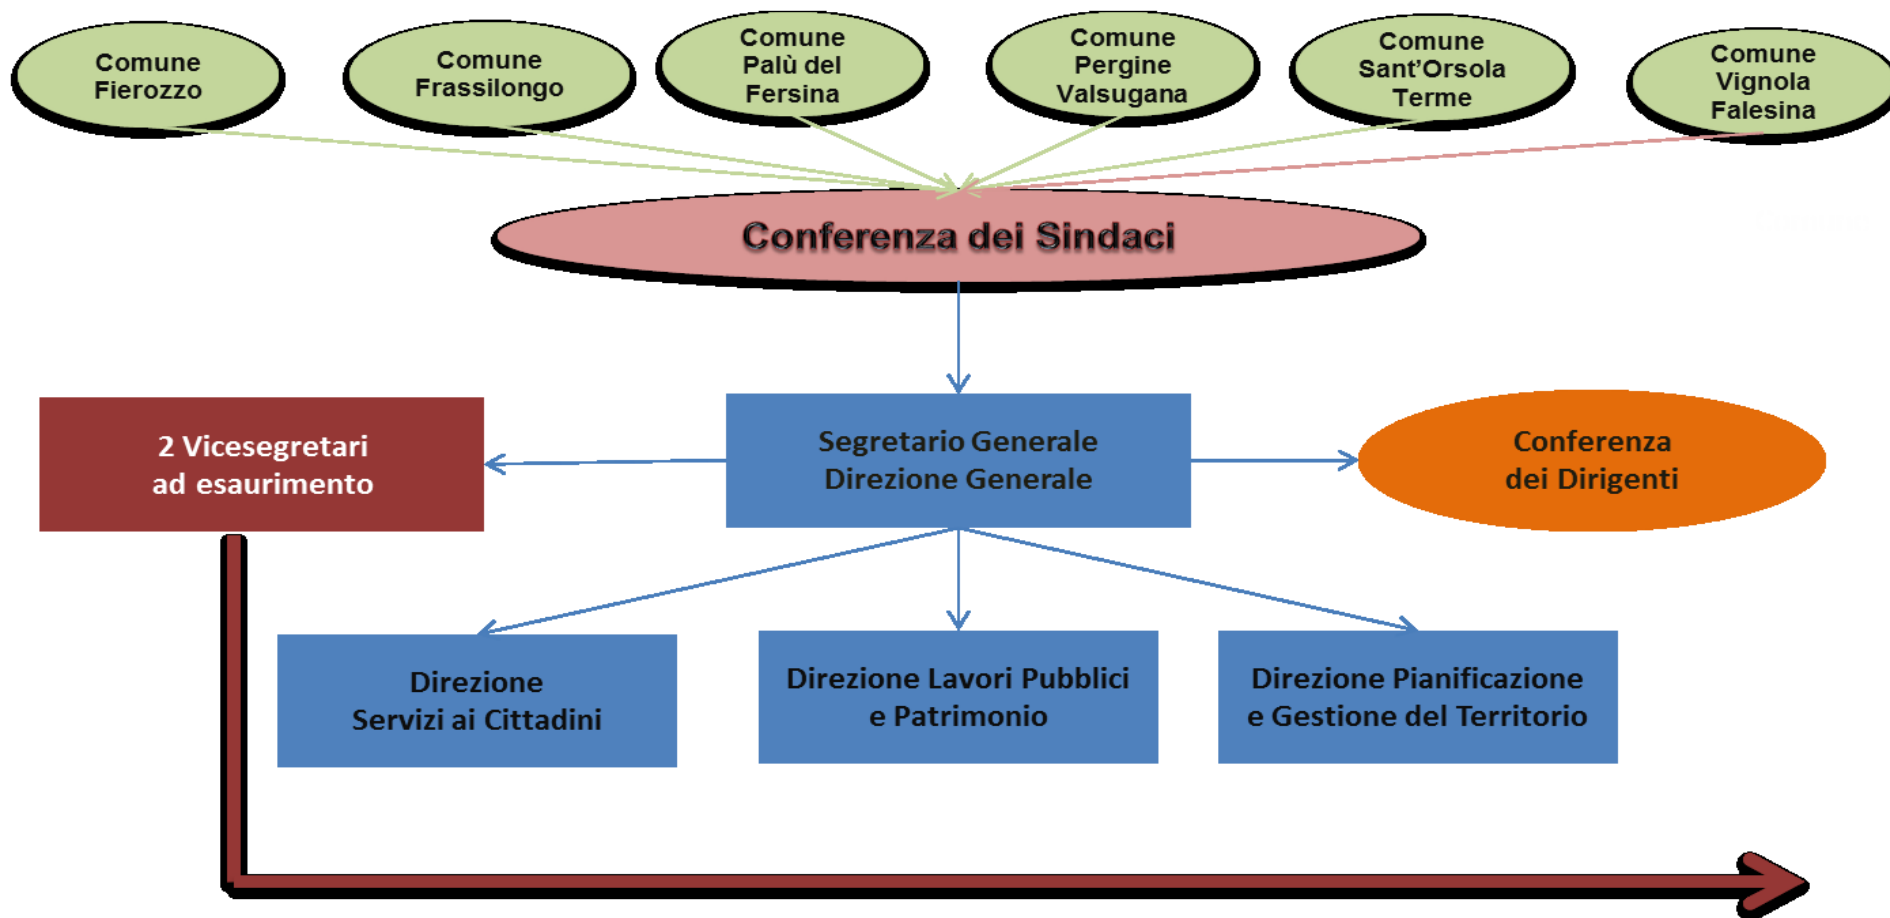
Comune Fierozzo

Comune Frassilongo

Comune Palù del Fersina

Comune Pergine Valsugana

Comune Sant'Orsola Terme

Comune Vignola Falesina

Conferenza dei Sindaci

2 Vicesegretari ad esaurimento

Segretario Generale Direzione Generale

Conferenza dei Dirigenti

Direzione Servizi ai Cittadini

Direzione Lavori Pubblici e Patrimonio

Direzione Pianificazione e Gestione del Territorio